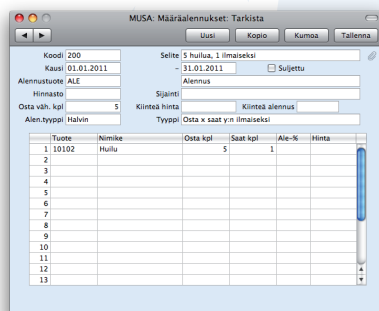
MUSA: Määräalennukset: Tarkista

Uusi Kopio Kumoa Tallenna

Koodi 200
Selite 5 huilua, 1 ilmaiseksi
Kausi 01.01.2011 – 31.01.2011
Suljettu
Alennustuote ALE
Alennus
Hinnasto
Sijainti
Osta väh. kpl 5
Kiinteä hinta
Kiinteä alennus
Alen.tyyppi Halvin
Tyyppi Osta x saat y:n ilmaiseksi

| | Tuote | Nimike | Osta kpl | Saat kpl | Ale-% | Hinta |
|---|---|---|---|---|---|---|
| 1 | 10102 | Huilu | 5 | 1 | | |
| 2 | | | | | | |
| 3 | | | | | | |
| 4 | | | | | | |
| 5 | | | | | | |
| 6 | | | | | | |
| 7 | | | | | | |
| 8 | | | | | | |
| 9 | | | | | | |
| 10 | | | | | | |
| 11 | | | | | | |
| 12 | | | | | | |
| 13 | | | | | | |